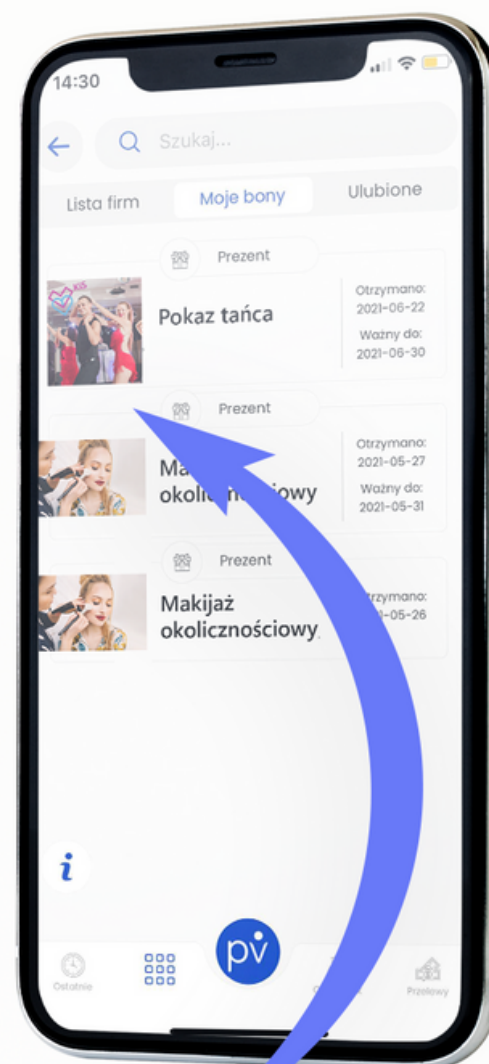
14:30

Szukaj...

Lista firm

Moje bony

Ulubione

Prezent

Pokaz tańca

Otrzymano:
2021-06-22
Ważny do:
2021-06-30

Prezent

Ma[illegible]
okoli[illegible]owy

Otrzymano:
2021-05-27
Ważny do:
2021-05-31

Prezent

Makijaż
okolicznościowy

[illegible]trzymano:
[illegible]-05-26

i

Ostatnie

pv

Przelewy